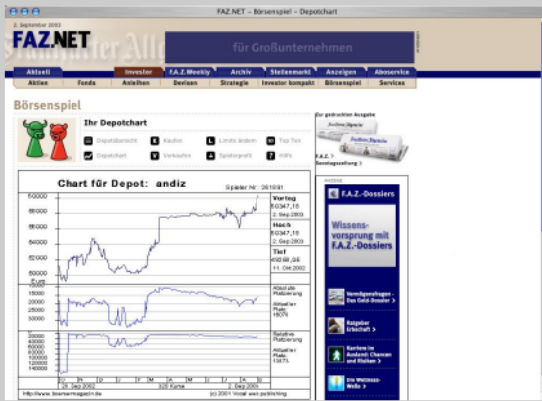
FAZ.NET – Börsenspiel – Depotchart

2. September 2003

FAZ.NET

für Großunternehmen

Aktuell | Investor | F.A.Z.Weekly | Archiv | Stellenmarkt | Anzeigen | Aboservice

Aktien | Fonds | Anleihen | Devisen | Strategie | Investor kompakt | Börsenspiel | Services

Börsenspiel

Ihr Depotchart

Depotübersicht | Kaufen | Limits ändern | Top Ten
Depotchart | Verkaufen | Spielregeln | Hilfe

Chart für Depot: andiz

Spieler Nr.: 261591

Vortag
50347,18
2. Sep 2003

Hoch
50347,18
2. Sep 2003

Tief
49268,06
11. Okt 2002

Absolute Platzierung
Aktueller Platz: 15070

Relative Platzierung
Aktueller Platz: 13873

50000
68000
66000
64000
62000
60000
58000
Euro

15000
20000
25000

30000
40000
60000
80000
100000
120000
140000

26 Sep 2002 | 320 Kurse | 2. Sep 2003

http://www.boersenmagazin.de | (c) 2001 Vocal web publishing

Zur gedruckten Ausgabe

F.A.Z. >
Sonntagszeitung >

ANZEIGE

F.A.Z.-Dossiers

Wissensvorsprung mit F.A.Z.-Dossiers

Vermögensfragen - Das Geld-Dossier >

Ratgeber Erbschaft >

Karriere im Ausland: Chancen und Risiken >

Die Weltraum-Welle >